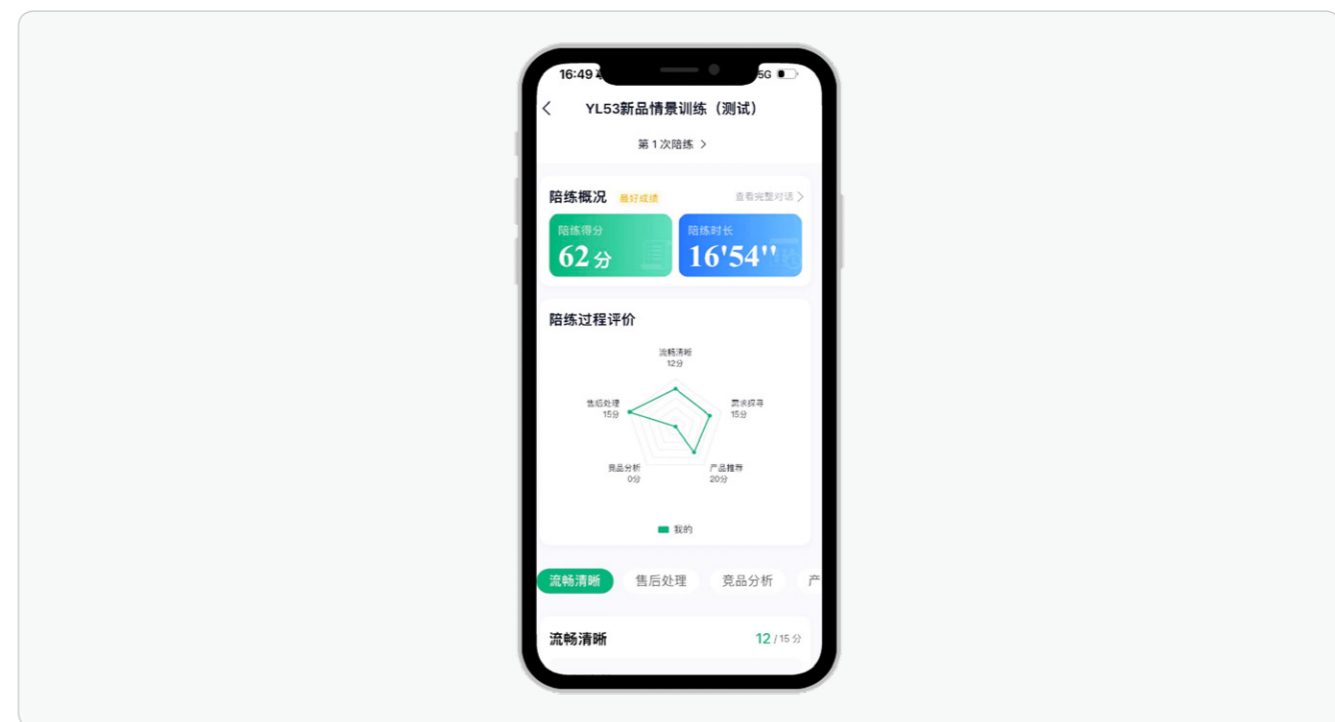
16:49 5G

YL53新品情景训练（测试）

第 1 次陪练 >

陪练概况 最好成绩 查看完整对话 >

陪练得分
62分

陪练时长
16'54''

陪练过程评价

流畅清晰
12分

需求探寻
15分

产品推荐
20分

竞品分析
0分

售后处理
15分

我的

流畅清晰 售后处理 竞品分析 产

流畅清晰 12 / 15 分